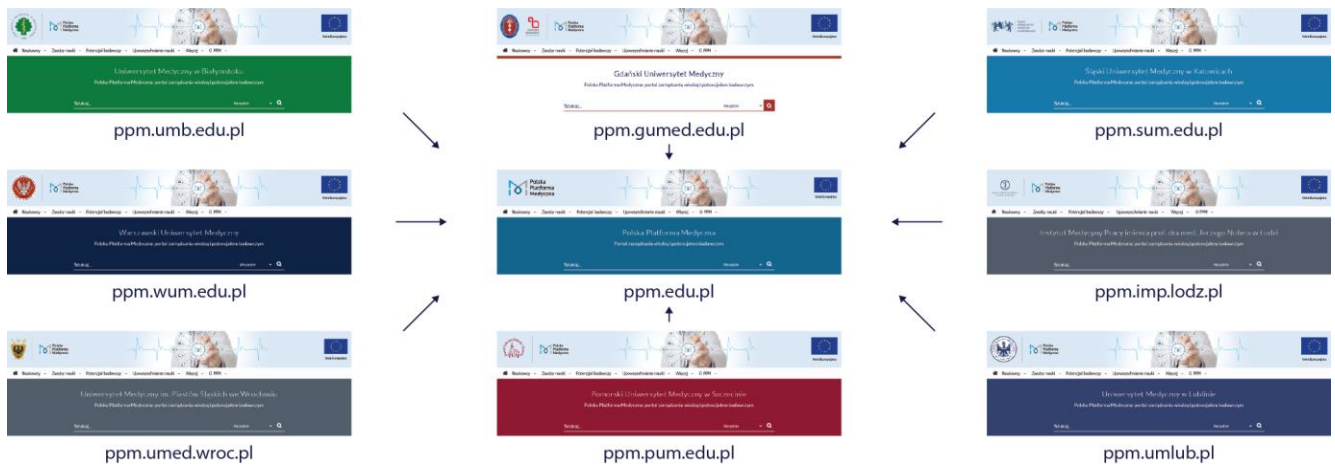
Polska Platforma Medyczna

Beskowy Zasoby nauki Potencjał badawczy Upowszechnianie nauki Więcej O PPM

Uniwersytet Medyczny w Białymstoku

Polska Platforma Medyczna: portal zarządzania wiedzą i potencjałem badawczym

Szukaj... Wszędzie

ppm.umb.edu.pl

Polska Platforma Medyczna

Gdański Uniwersytet Medyczny

Polska Platforma Medyczna: portal zarządzania wiedzą i potencjałem badawczym

Szukaj... Wszędzie

ppm.gumed.edu.pl

Śląski Uniwersytet Medyczny w Katowicach

Polska Platforma Medyczna: portal zarządzania wiedzą i potencjałem badawczym

Szukaj... Wszędzie

ppm.sum.edu.pl

Polska Platforma Medyczna

Warszawski Uniwersytet Medyczny

Polska Platforma Medyczna: portal zarządzania wiedzą i potencjałem badawczym

Szukaj... Wszędzie

ppm.wum.edu.pl

Polska Platforma Medyczna

Polska Platforma Medyczna

Portal zarządzania wiedzą i potencjałem badawczym

Szukaj... Wszędzie

ppm.edu.pl

Polska Platforma Medyczna

Instytut Medycyny Pracy im. prof. dra med. Jerzego Nofera w Łodzi

Polska Platforma Medyczna: portal zarządzania wiedzą i potencjałem badawczym

Szukaj... Wszędzie

ppm.imp.lodz.pl

Polska Platforma Medyczna

Uniwersytet Medyczny im. Piastów Śląskich we Wrocławiu

Polska Platforma Medyczna: portal zarządzania wiedzą i potencjałem badawczym

Szukaj... Wszędzie

ppm.umed.wroc.pl

Polska Platforma Medyczna

Pomorski Uniwersytet Medyczny w Szczecinie

Polska Platforma Medyczna: portal zarządzania wiedzą i potencjałem badawczym

Szukaj... Wszędzie

ppm.pum.edu.pl

Polska Platforma Medyczna

Uniwersytet Medyczny w Lublinie

Polska Platforma Medyczna: portal zarządzania wiedzą i potencjałem badawczym

Szukaj... Wszędzie

ppm.umlub.pl